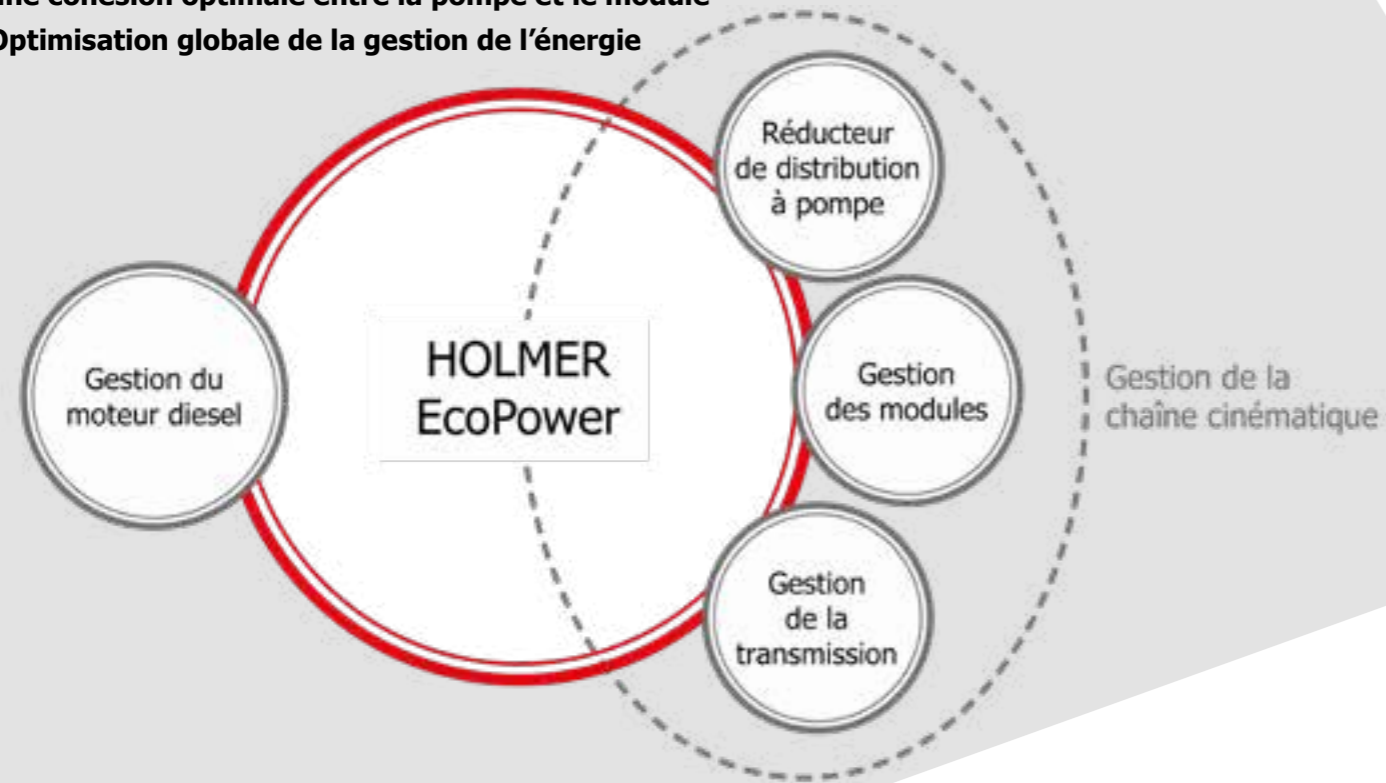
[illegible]ne cohésion optimale entre la pompe et le module
Optimisation globale de la gestion de l'énergie

Réducteur de distribution à pompe

Gestion du moteur diesel

HOLMER EcoPower

Gestion des modules

Gestion de la chaîne cinématique

Gestion de la transmission